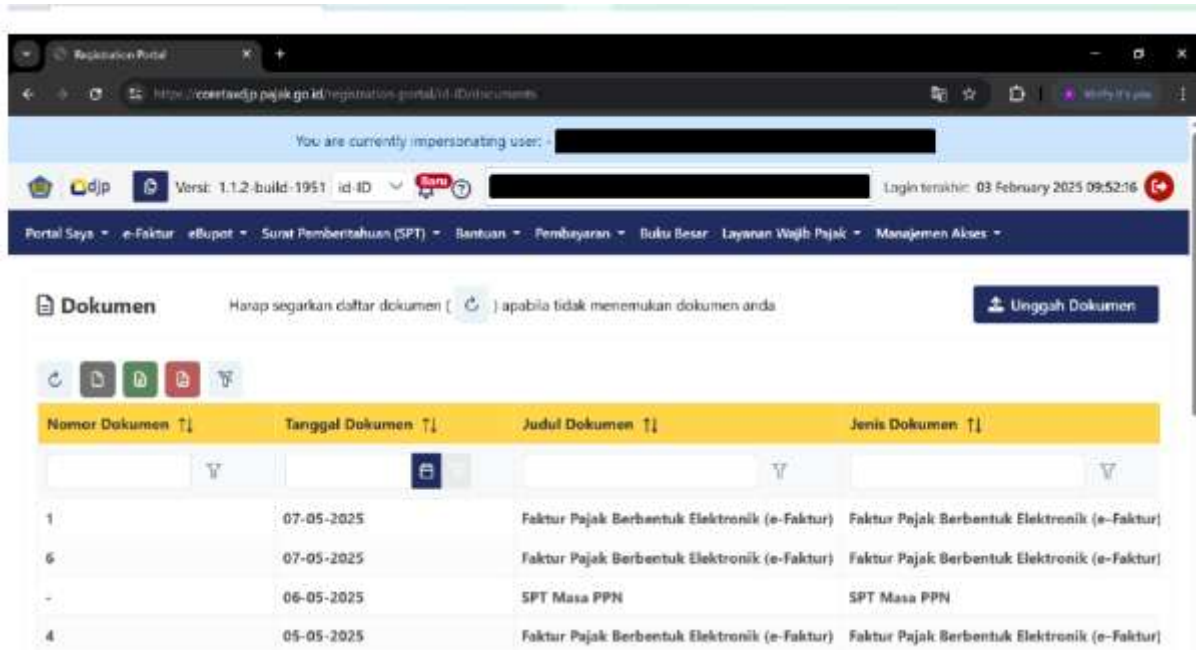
Registration Portal

https://coretaxdjp.pajak.go.id/registration-portal/id-ID/documents

You are currently impersonating user: -

djp

Versi: 1.1.2-build-1951 id-ID

Baru

Login terakhir: 03 February 2025 09:52:16

Portal Saya ▾ e-Faktur eBupot ▾ Surat Pemberitahuan (SPT) ▾ Bantuan ▾ Pembayaran ▾ Buku Besar Layanan Wajib Pajak ▾ Manajemen Akses ▾

Dokumen

Harap segarkan daftar dokumen ( ) apabila tidak menemukan dokumen anda

Unggah Dokumen

| Nomor Dokumen ↑↓ | Tanggal Dokumen ↑↓ | Judul Dokumen ↑↓ | Jenis Dokumen ↑↓ |
|---|---|---|---|
| 1 | 07-05-2025 | Faktur Pajak Berbentuk Elektronik (e-Faktur) | Faktur Pajak Berbentuk Elektronik (e-Faktur) |
| 6 | 07-05-2025 | Faktur Pajak Berbentuk Elektronik (e-Faktur) | Faktur Pajak Berbentuk Elektronik (e-Faktur) |
| - | 06-05-2025 | SPT Masa PPN | SPT Masa PPN |
| 4 | 05-05-2025 | Faktur Pajak Berbentuk Elektronik (e-Faktur) | Faktur Pajak Berbentuk Elektronik (e-Faktur) |